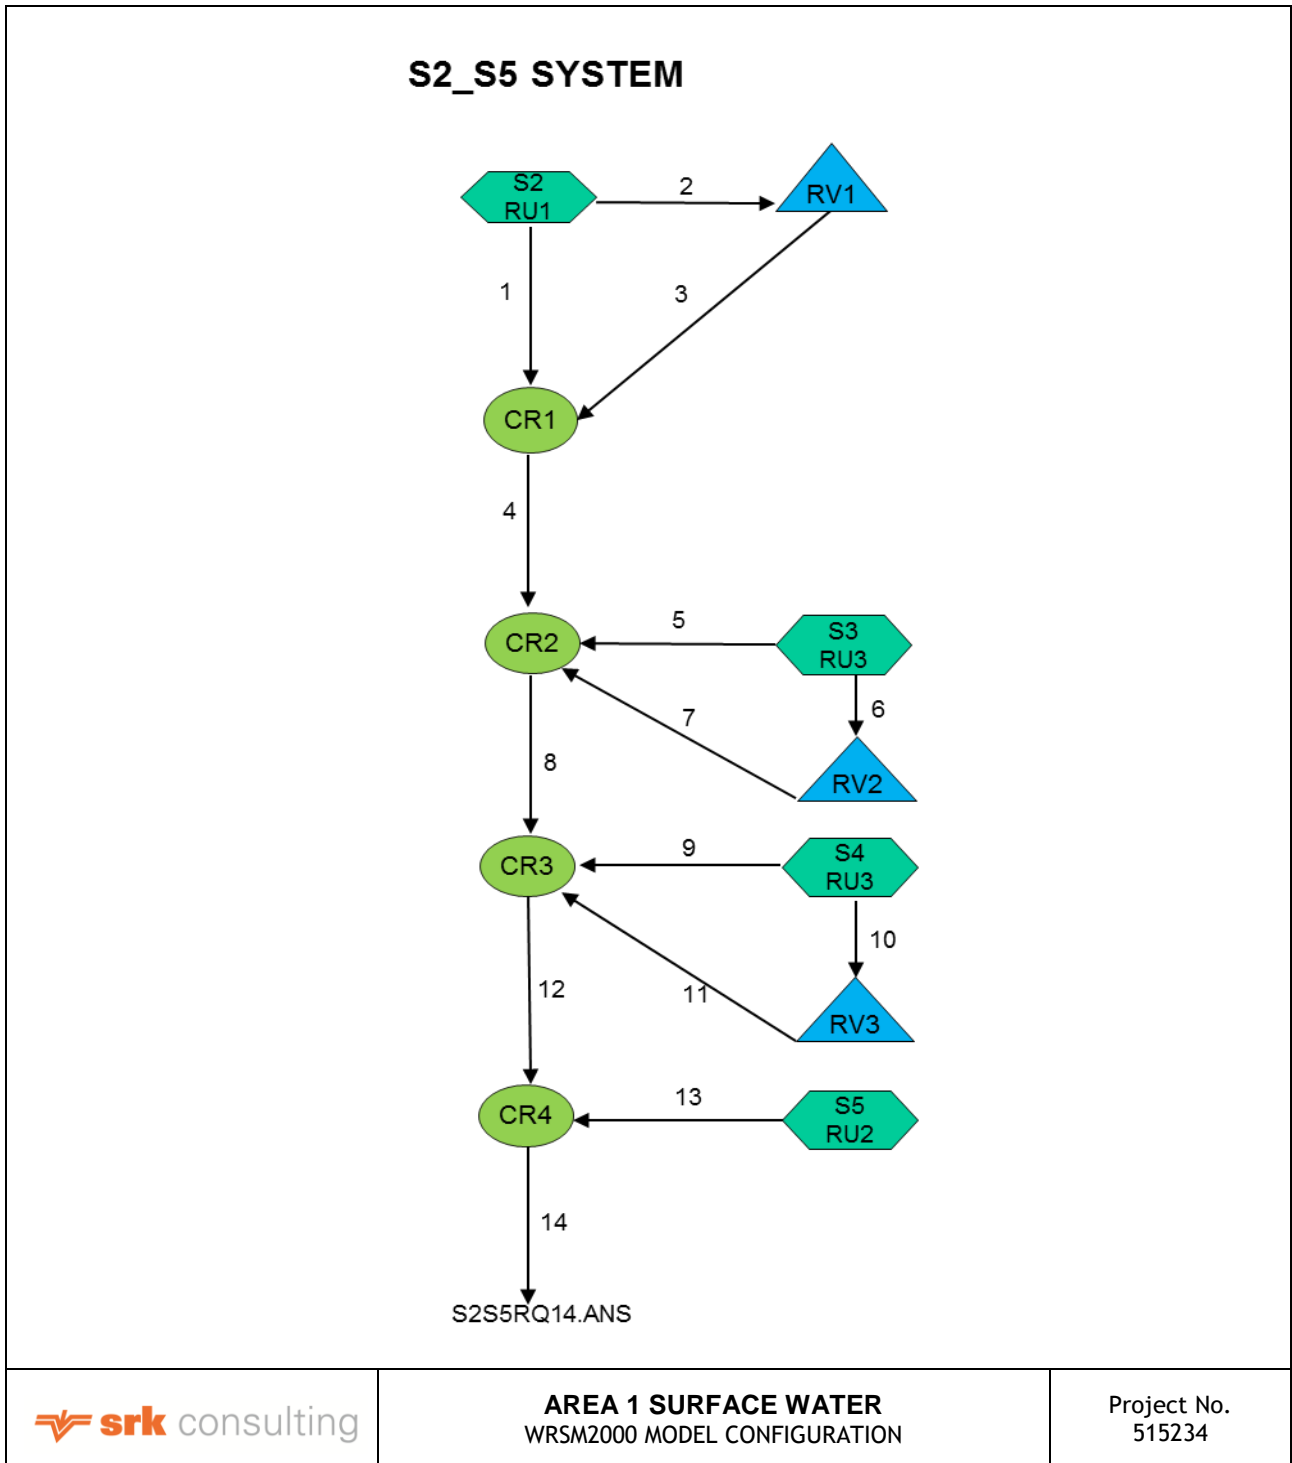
S2_S5 SYSTEM

S2
RU1

2

RV1

1

3

CR1

4

CR2

5

S3
RU3

7

6

8

RV2

CR3

9

S4
RU3

10

12

11

RV3

CR4

13

S5
RU2

14

S2S5RQ14.ANS

srk consulting

AREA 1 SURFACE WATER
WRSM2000 MODEL CONFIGURATION

Project No.
515234